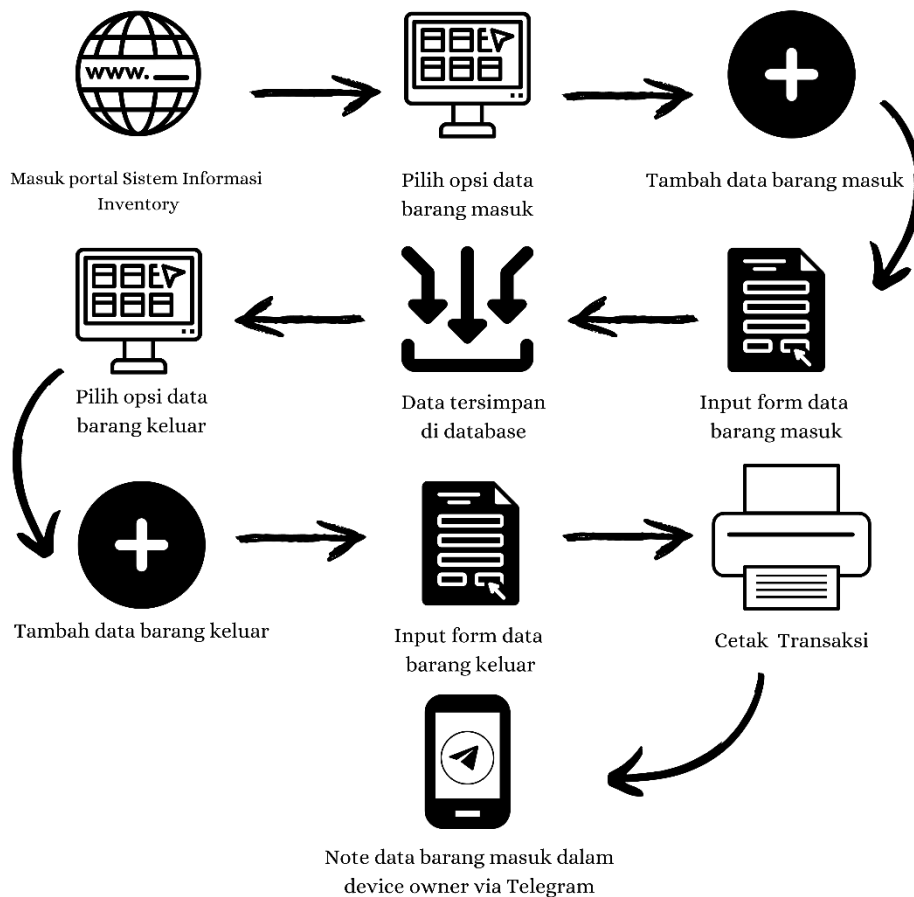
www.

Masuk portal Sistem Informasi Inventory

Pilih opsi data barang masuk

Tambah data barang masuk

Pilih opsi data barang keluar

Data tersimpan di database

Input form data barang masuk

Tambah data barang keluar

Input form data barang keluar

Cetak Transaksi

Note data barang masuk dalam device owner via Telegram